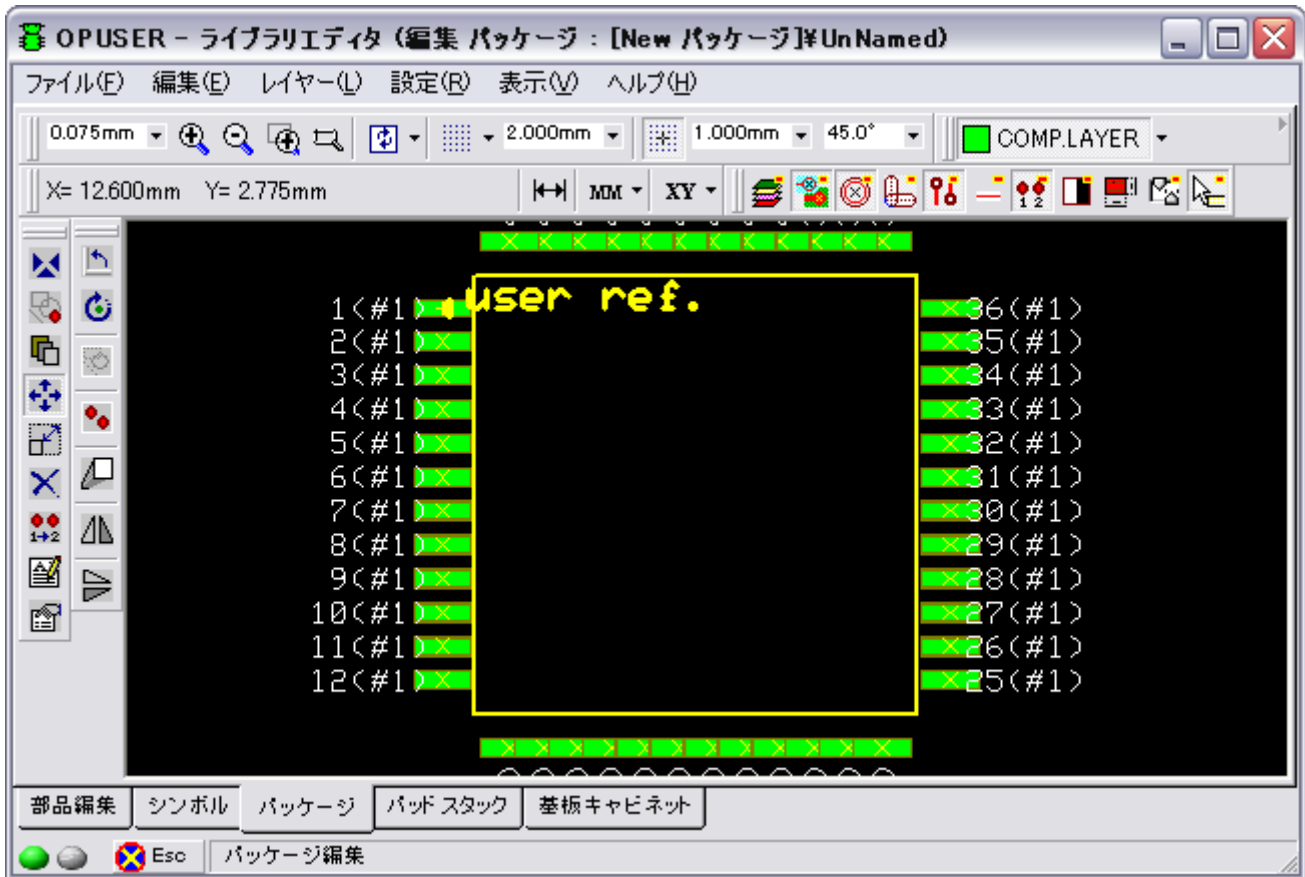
OPUSER - ライブラリエディタ (編集 パッケージ : [New パッケージ]¥UnNamed)

ファイル(F) 編集(E) レイヤー(L) 設定(R) 表示(V) ヘルプ(H)

0.075mm 2.000mm 1.000mm 45.0° COMP.LAYER

X= 12.600mm Y= 2.775mm MM XY

user ref.

1(#1) 36(#1)
2(#1) 35(#1)
3(#1) 34(#1)
4(#1) 33(#1)
5(#1) 32(#1)
6(#1) 31(#1)
7(#1) 30(#1)
8(#1) 29(#1)
9(#1) 28(#1)
10(#1) 27(#1)
11(#1) 26(#1)
12(#1) 25(#1)

部品編集 シンボル パッケージ パッド スタック 基板キャビネット

Esc パッケージ編集